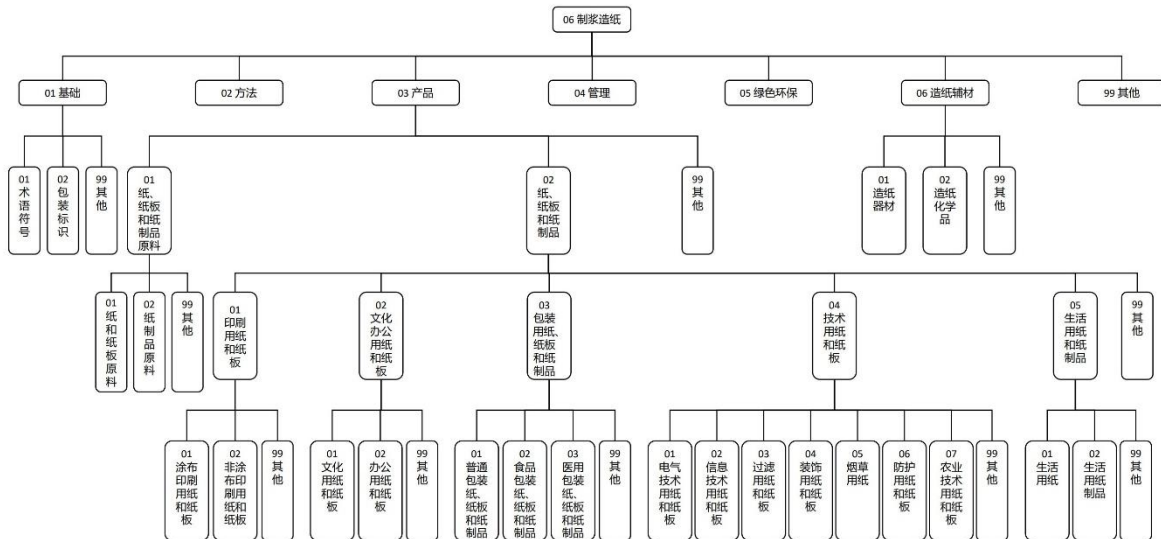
06 制浆造纸

01 基础

02 方法

03 产品

04 管理

05 绿色环保

06 造纸辅材

99 其他

01 术语符号

02 包装标识

99 其他

01 纸、纸板和纸制品原料

02 纸、纸板和纸制品

99 其他

01 造纸器材

02 造纸化学品

99 其他

01 纸和纸板原料

02 纸制品原料

99 其他

01 印刷用纸和纸板

02 文化办公用纸和纸板

03 包装用纸、纸板和纸制品

04 技术用纸和纸板

05 生活用纸和纸制品

99 其他

01 涂布印刷用纸和纸板

02 非涂布印刷用纸和纸板

99 其他

01 文化用纸和纸板

02 办公用纸和纸板

99 其他

01 普通包装纸、纸板和纸制品

02 食品包装纸、纸板和纸制品

03 医用包装纸、纸板和纸制品

99 其他

01 电气技术用纸和纸板

02 信息技术用纸和纸板

03 过滤用纸和纸板

04 装饰用纸和纸板

05 烟草用纸

06 防护用纸和纸板

07 农业技术用纸和纸板

99 其他

01 生活用纸

02 生活用纸制品

99 其他